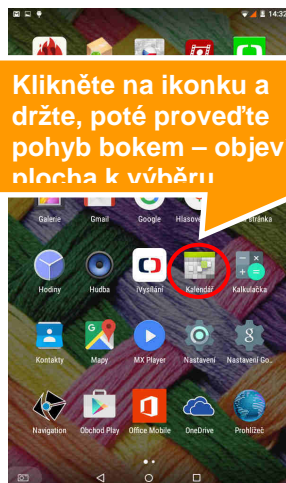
14:32

Klikněte na ikonku a držte, poté proveďte pohyb bokem – objev plocha k výběru

Galerie
Gmail
Google
Hlasov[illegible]
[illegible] stránka
Hodiny
Hudba
iVysílání
Kalendář
Kalkulačka
Kontakty
Mapy
MX Player
Nastavení
Nastavení Go...
Navigation
Obchod Play
Office Mobile
OneDrive
Prohlížeč